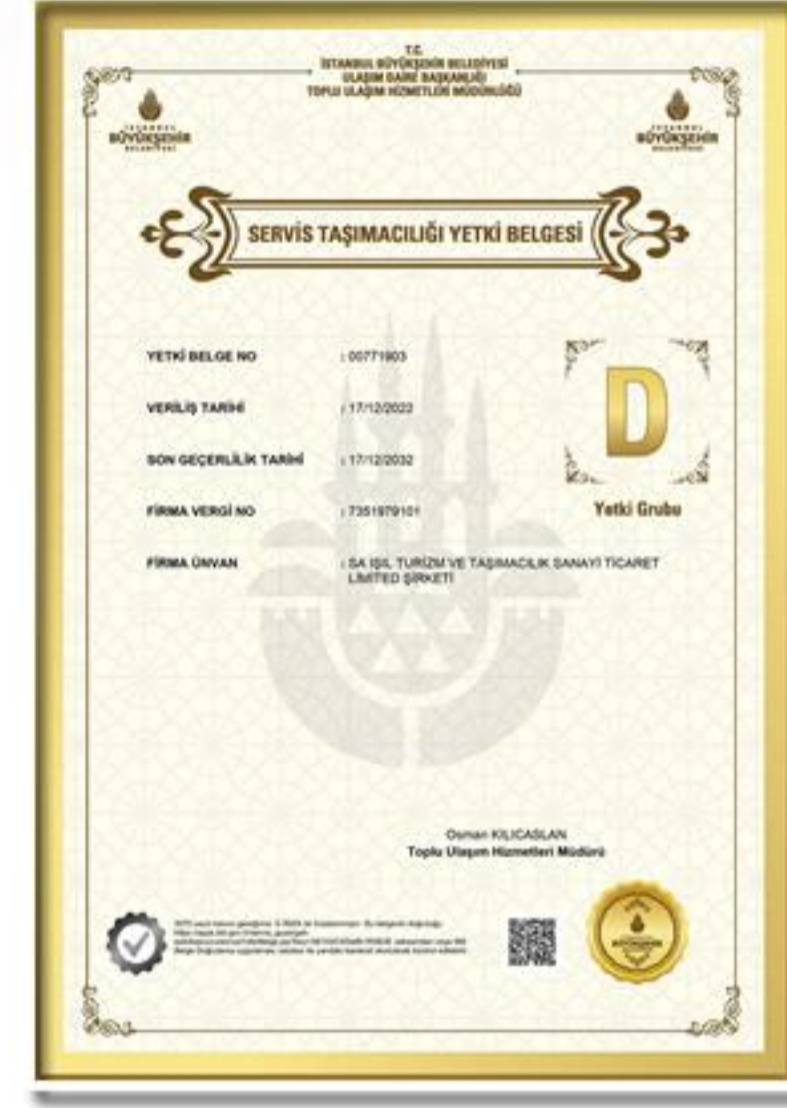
T.C.
İSTANBUL BÜYÜKŞEHİR BELEDİYESİ
ULAŞIM DAİRE BAŞKANLIĞI
TOPLU ULAŞIM HİZMETLERİ MÜDÜRLÜĞÜ

İSTANBUL BÜYÜKŞEHİR BELEDİYESİ

İSTANBUL BÜYÜKŞEHİR BELEDİYESİ

SERVİS TAŞIMACILIĞI YETKİ BELGESİ

YETKİ BELGE NO : 00771903

VERİLİŞ TARİHİ : 17/12/2022

SON GEÇERLİLİK TARİHİ : 17/12/2032

FİRMA VERGİ NO : 7351979101

FİRMA ÜNVAN : SA IŞIL TURİZM VE TAŞIMACILIK SANAYİ TİCARET LİMİTED ŞİRKETİ

D

Yetki Grubu

Osman KILICASLAN
Toplu Ulaşım Hizmetleri Müdürü

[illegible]

İSTANBUL BÜYÜKŞEHİR BELEDİYESİ